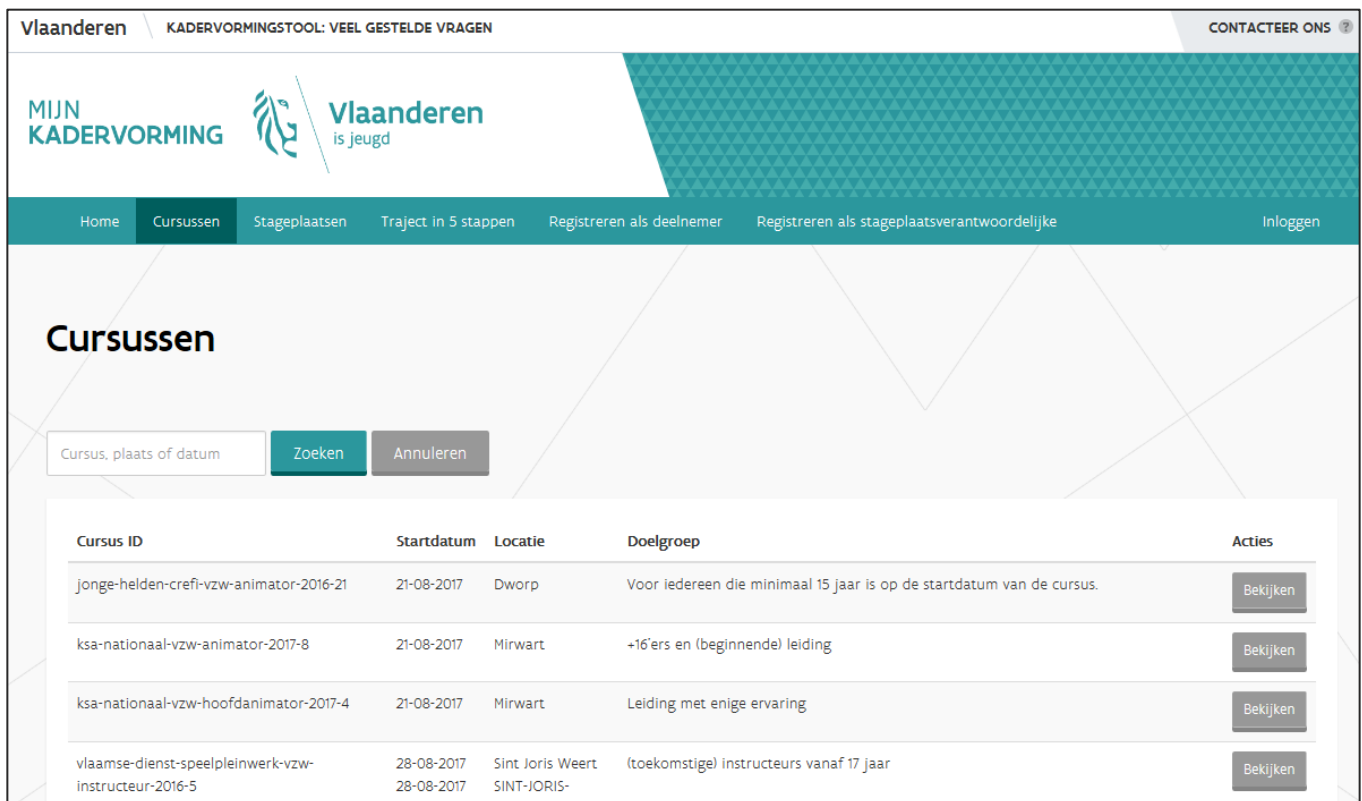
Vlaanderen KADERVORMINGSTOOL: VEEL GESTELDE VRAGEN CONTACTEER ONS ?

MIJN KADERVORMING

Vlaanderen is jeugd

Home Cursussen Stageplaatsen Traject in 5 stappen Registreren als deelnemer Registreren als stageplaatsverantwoordelijke Inloggen

Cursussen

Cursus, plaats of datum Zoeken Annuleren

| Cursus ID | Startdatum | Locatie | Doelgroep | Acties |
|---|---|---|---|---|
| jonge-helden-crefi-vzw-animator-2016-21 | 21-08-2017 | Dworp | Voor iedereen die minimaal 15 jaar is op de startdatum van de cursus. | Bekijken |
| ksa-nationaal-vzw-animator-2017-8 | 21-08-2017 | Mirwart | +16'ers en (beginnende) leiding | Bekijken |
| ksa-nationaal-vzw-hoofdanimator-2017-4 | 21-08-2017 | Mirwart | Leiding met enige ervaring | Bekijken |
| vlaamse-dienst-speelpleinwerk-vzw-instructeur-2016-5 | 28-08-2017 28-08-2017 | Sint Joris Weert SINT-JORIS- | (toekomstige) instructeurs vanaf 17 jaar | Bekijken |